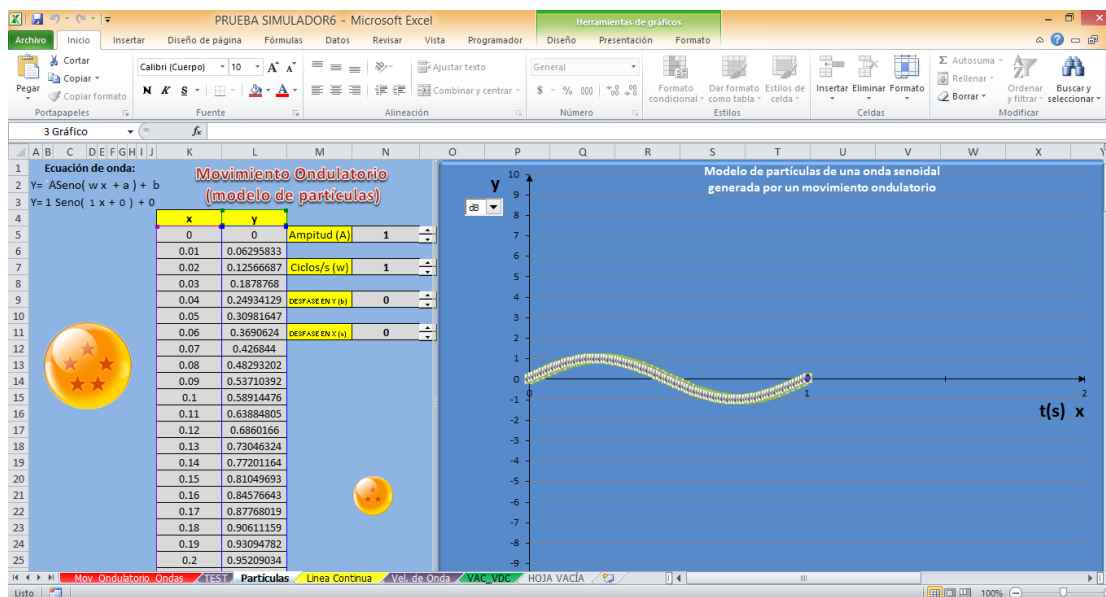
PRUEBA SIMULADOR6 - Microsoft Excel

Herramientas de gráficos

Archivo | Inicio | Insertar | Diseño de página | Fórmulas | Datos | Revisar | Vista | Programador | Diseño | Presentación | Formato

Pegar | Cortar | Copiar | Copiar formato | Portapapeles
Calibri (Cuerpo) | 10 | Fuente
Ajustar texto | Combinar y centrar | Alineación
General | Número
Formato condicional | Dar formato como tabla | Estilos de celda | Estilos
Insertar | Eliminar | Formato | Celdas
Autosuma | Rellenar | Borrar | Ordenar y filtrar | Buscar y seleccionar | Modificar

3 Gráfico | $f_x$

Ecuación de onda:
Y= ASeno( w x + a ) + b
Y= 1 Seno( 1 x + 0 ) + 0

Movimiento Ondulatorio
(modelo de partículas)

| x | y |
|---|---|
| 0 | 0 |
| 0.01 | 0.06295833 |
| 0.02 | 0.12566687 |
| 0.03 | 0.1878768 |
| 0.04 | 0.24934129 |
| 0.05 | 0.30981647 |
| 0.06 | 0.3690624 |
| 0.07 | 0.426844 |
| 0.08 | 0.48293202 |
| 0.09 | 0.53710392 |
| 0.1 | 0.58914476 |
| 0.11 | 0.63884805 |
| 0.12 | 0.6860166 |
| 0.13 | 0.73046324 |
| 0.14 | 0.77201164 |
| 0.15 | 0.81049693 |
| 0.16 | 0.84576643 |
| 0.17 | 0.87768019 |
| 0.18 | 0.90611159 |
| 0.19 | 0.93094782 |
| 0.2 | 0.95209034 |

Amptitud (A) | 1
Ciclos/s (w) | 1
DESFASE EN Y (b) | 0
DESFASE EN X (a) | 0

Modelo de partículas de una onda senoidal generada por un movimiento ondulatorio

y
dB
10 9 8 7 6 5 4 3 2 1 0 -1 -2 -3 -4 -5 -6 -7 -8 -9
0 1 2
t(s) x

Mov_Ondulatorio_Ondas | TEST | Partículas | Linea Continua | Vel. de Onda | VAC_VDC | HOJA VACÍA

Listo | 100%